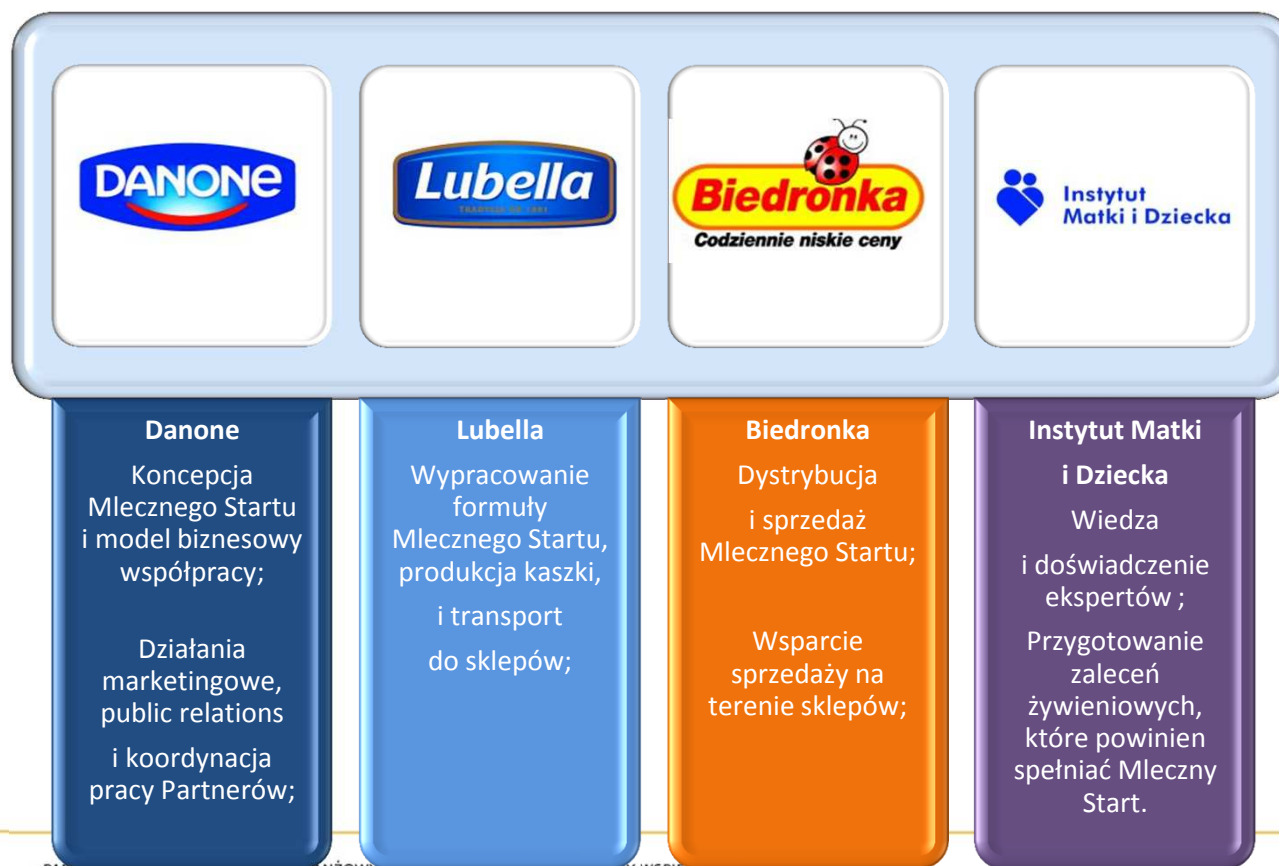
DANONE

Lubella

TRADYCJA OD 1881

Biedronka

Codziennie niskie ceny

Instytut Matki i Dziecka

Danone

Koncepcja Mlecznego Startu i model biznesowy współpracy;

Działania marketingowe, public relations

i koordynacja pracy Partnerów;

Lubella

Wypracowanie formuły Mlecznego Startu, produkcja kaszki,

i transport

do sklepów;

Biedronka

Dystrybucja

i sprzedaż Mlecznego Startu;

Wsparcie sprzedaży na terenie sklepów;

Instytut Matki

i Dziecka

Wiedza

i doświadczenie ekspertów ;

Przygotowanie zaleceń żywieniowych, które powinien spełniać Mleczny Start.